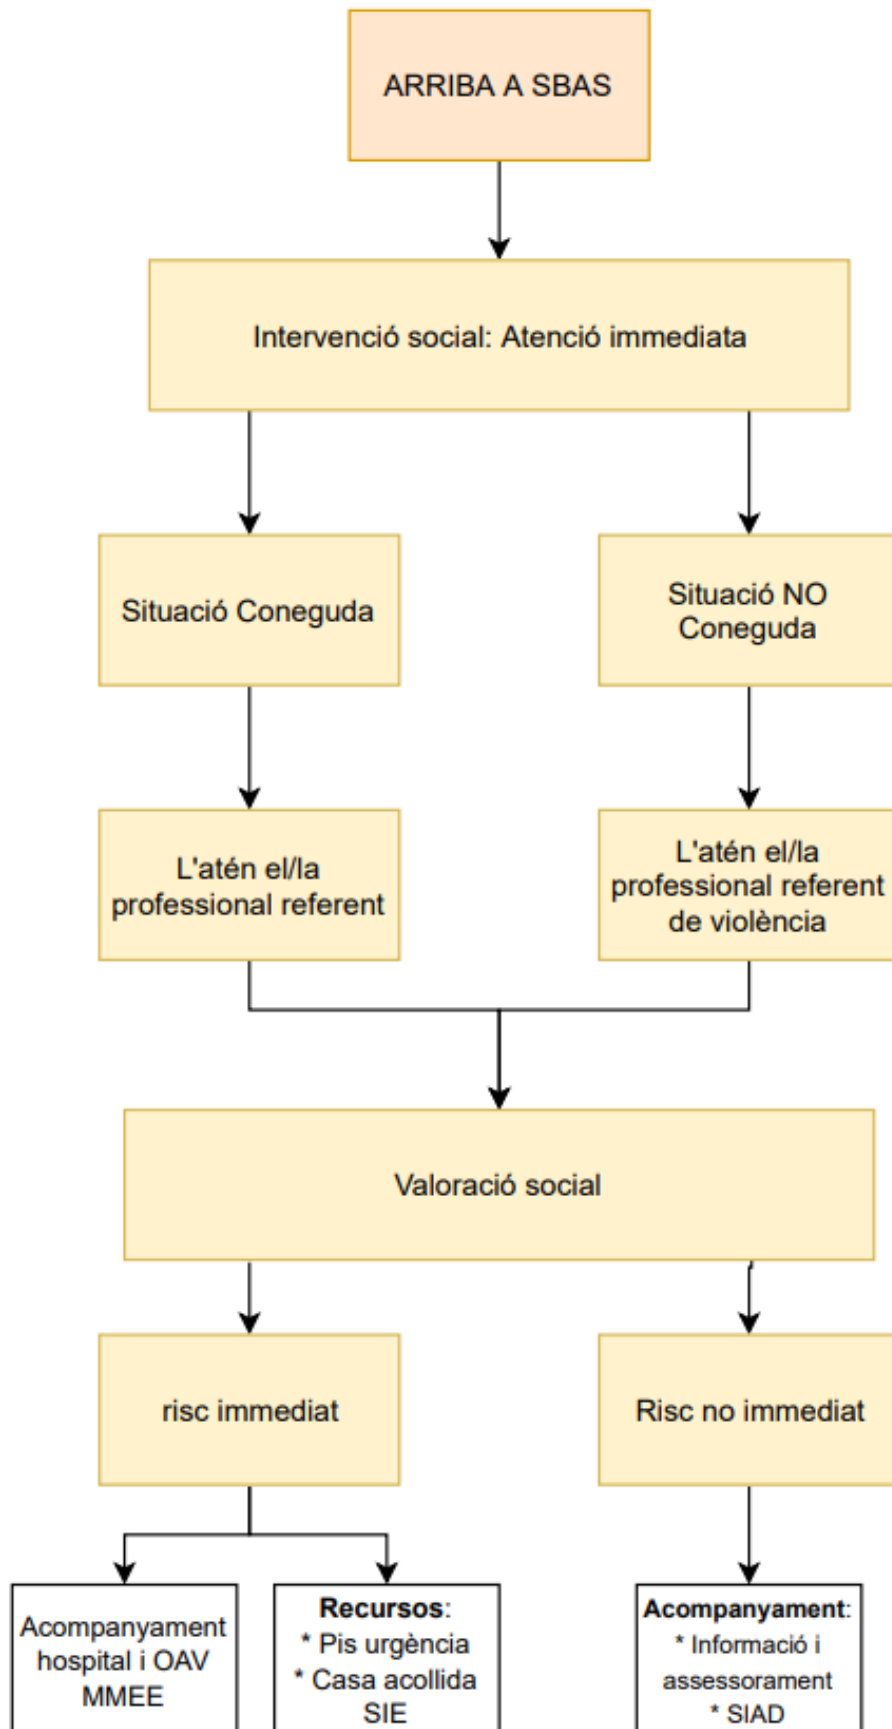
ARRIBA A SBAS

Intervenció social: Atenció immediata

Situació Coneguda

Situació NO Coneguda

L'atén el/la professional referent

L'atén el/la professional referent de violència

Valoració social

risc immediat

Risc no immediat

Acompanyament hospital i OAV MMEE

Recursos:
* Pis urgència
* Casa acollida SIE

Acompanyament:
* Informació i assessorament
* SIAD